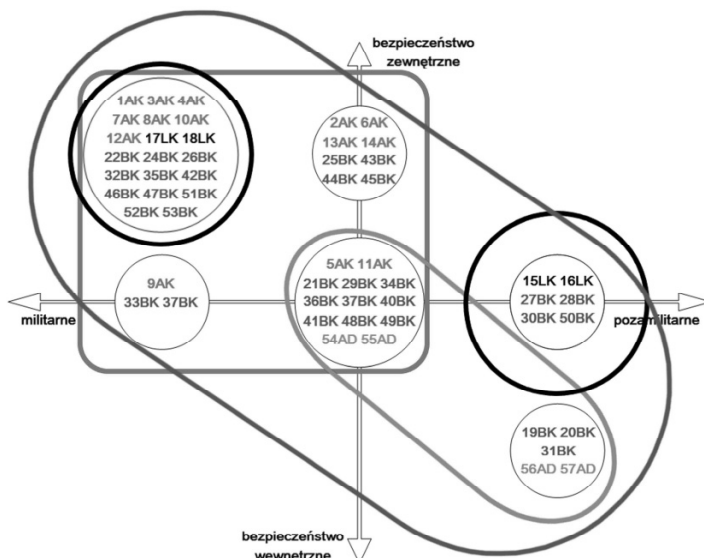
bezpieczeństwo zewnętrzne

1AK 3AK 4AK
7AK 8AK 10AK
12AK 17LK 18LK
22BK 24BK 26BK
32BK 35BK 42BK
46BK 47BK 51BK
52BK 53BK

2AK 6AK
13AK 14AK
25BK 43BK
44BK 45BK

9AK
33BK 37BK

militarne

5AK 11AK
21BK 29BK 34BK
36BK 37BK 40BK
41BK 48BK 49BK
54AD 55AD

15LK 16LK
27BK 28BK
30BK 50BK

pozamilitarne

19BK 20BK
31BK
56AD 57AD

bezpieczeństwo wewnętrzne